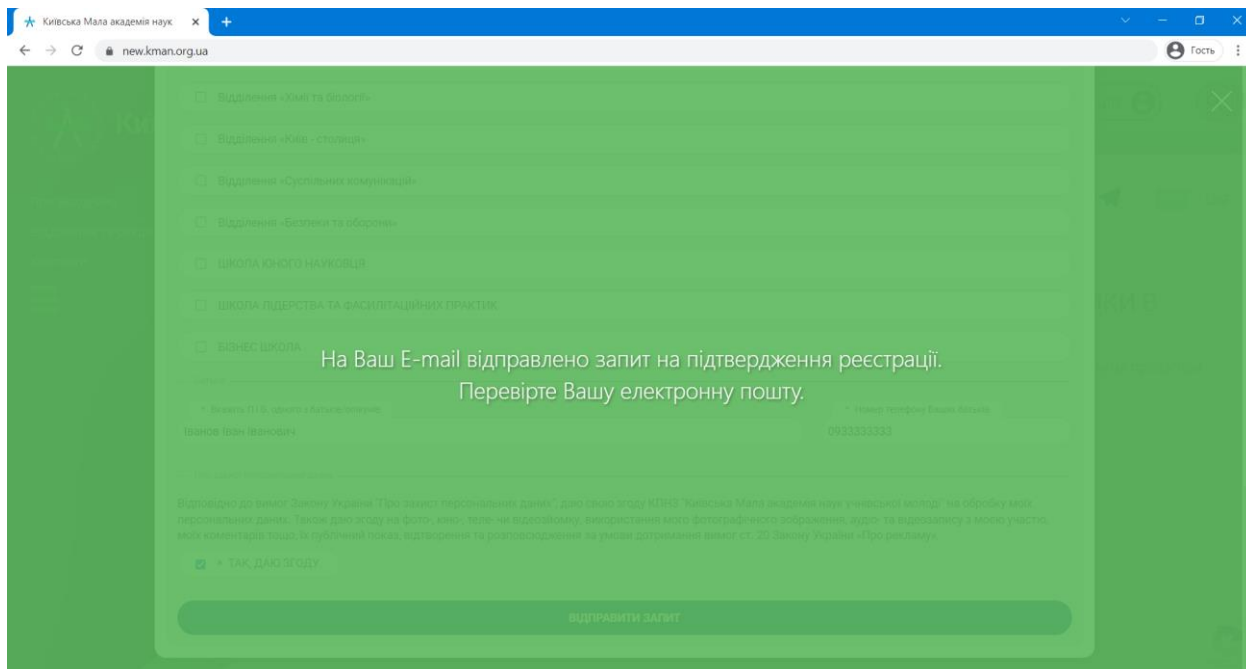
Київська Мала академія наук ×

new.kman.org.ua

Гость

Відділення «Хімії та біології»

Відділення «Київ - столиця»

Відділення «Суспільних комунікацій»

Відділення «Безпеки та оборони»

ШКОЛА ЮНОГО НАУКОВЦЯ

ШКОЛА ЛІДЕРСТВА ТА ФАСИЛІТАЦІЙНИХ ПРАКТИК

БІЗНЕС ШКОЛА

На Ваш E-mail відправлено запит на підтвердження реєстрації.
Перевірте Вашу електронну пошту.

* Вкажіть П.І.Б. одного з батьків/опікунів

* номер телефону Вашого батька

Іванов Іван Іванович

0933333333

Відповідно до вимог Закону України "Про захист персональних даних", даю свою згоду КПНЗ "Київська Мала академія наук учнівської молоді" на обробку моїх персональних даних. Також даю згоду на фото-, кіно-, теле- чи відеозйомку, використання мого фотографічного зображення, аудіо- та відеозапису з моєю участю, моїх коментарів тощо, їх публічний показ, відтворення та розповсюдження за умови дотримання вимог ст. 20 Закону України «Про рекламу».

* ТАК, ДАЮ ЗГОДУ

ВІДПРАВИТИ ЗАПИТ